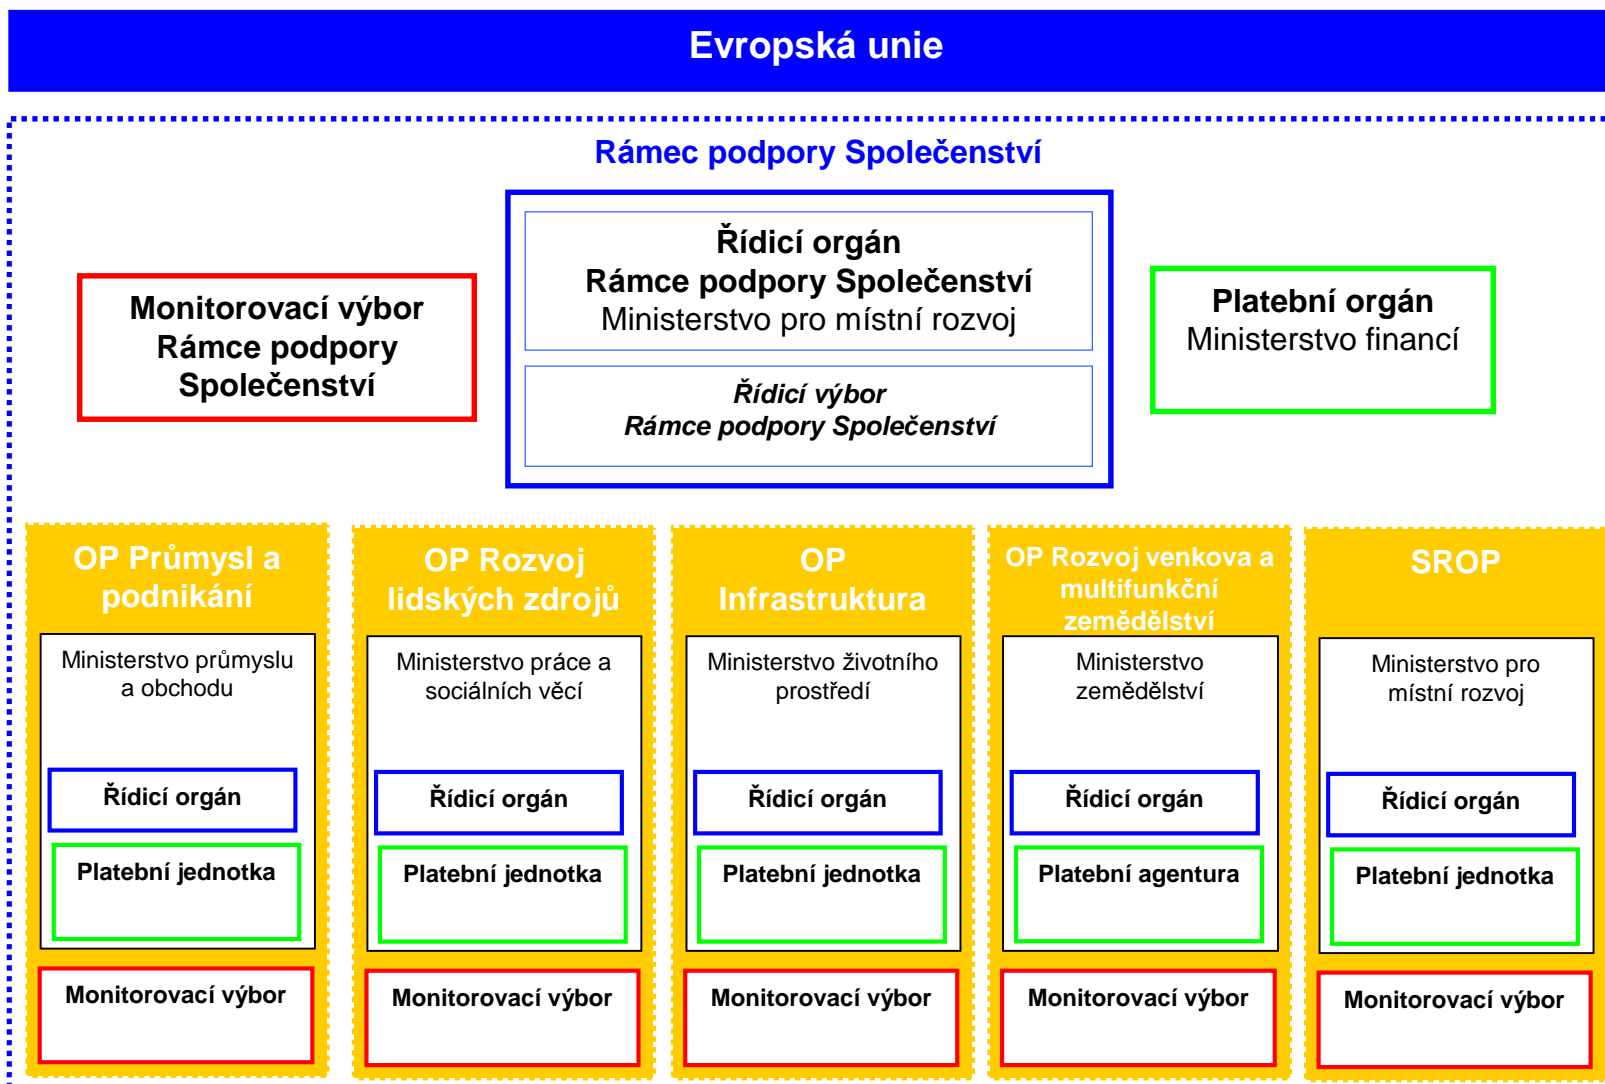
Evropská unie

Rámec podpory Společenství

Monitorovací výbor Rámce podpory Společenství

Řídicí orgán
Rámce podpory Společenství
Ministerstvo pro místní rozvoj

Řídicí výbor
Rámce podpory Společenství

Platební orgán
Ministerstvo financí

OP Průmysl a podnikání

Ministerstvo průmyslu a obchodu

Řídicí orgán

Platební jednotka

Monitorovací výbor

OP Rozvoj lidských zdrojů

Ministerstvo práce a sociálních věcí

Řídicí orgán

Platební jednotka

Monitorovací výbor

OP Infrastruktura

Ministerstvo životního prostředí

Řídicí orgán

Platební jednotka

Monitorovací výbor

OP Rozvoj venkova a multifunkční zemědělství

Ministerstvo zemědělství

Řídicí orgán

Platební agentura

Monitorovací výbor

SROP

Ministerstvo pro místní rozvoj

Řídicí orgán

Platební jednotka

Monitorovací výbor